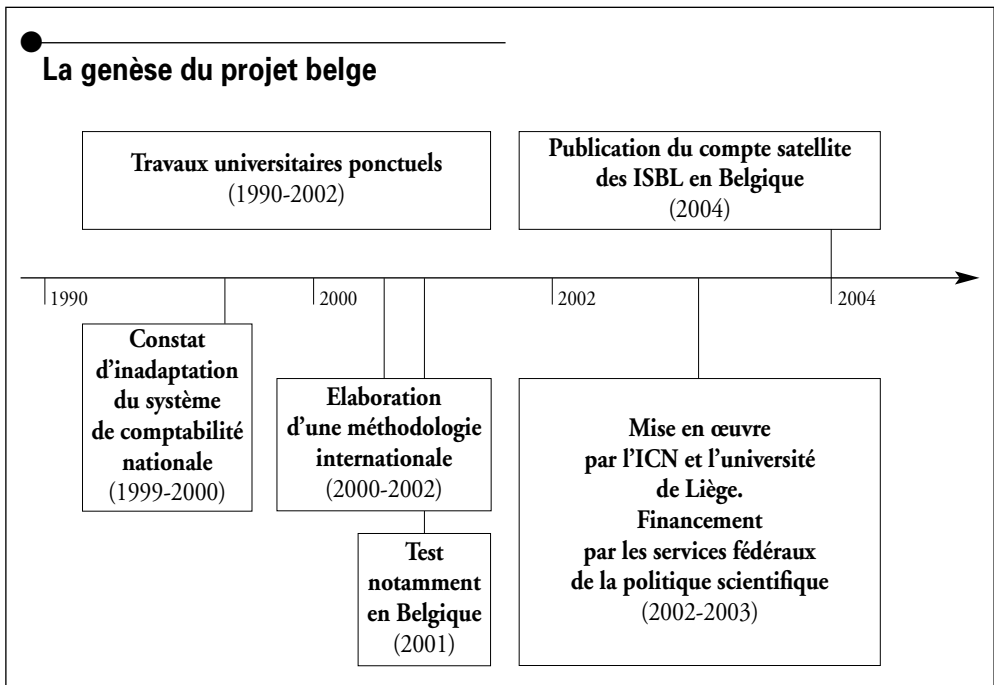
La genèse du projet belge

Travaux universitaires ponctuels (1990-2002)

Publication du compte satellite des ISBL en Belgique (2004)

1990

2000

2002

2004

Constat d'inadaptation du système de comptabilité nationale (1999-2000)

Elaboration d'une méthodologie internationale (2000-2002)

Test notamment en Belgique (2001)

Mise en œuvre par l'ICN et l'université de Liège. Financement par les services fédéraux de la politique scientifique (2002-2003)